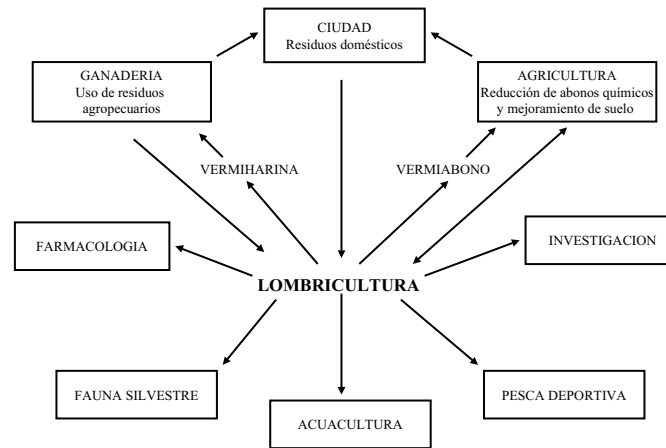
CIUDAD
Residuos domésticos

GANADERIA
Uso de residuos agropecuarios

AGRICULTURA
Reducción de abonos químicos y mejoramiento de suelo

VERMIHARINA

VERMIABONO

FARMACOLOGIA

INVESTIGACION

LOMBRICULTURA

FAUNA SILVESTRE

PESCA DEPORTIVA

ACUACULTURA